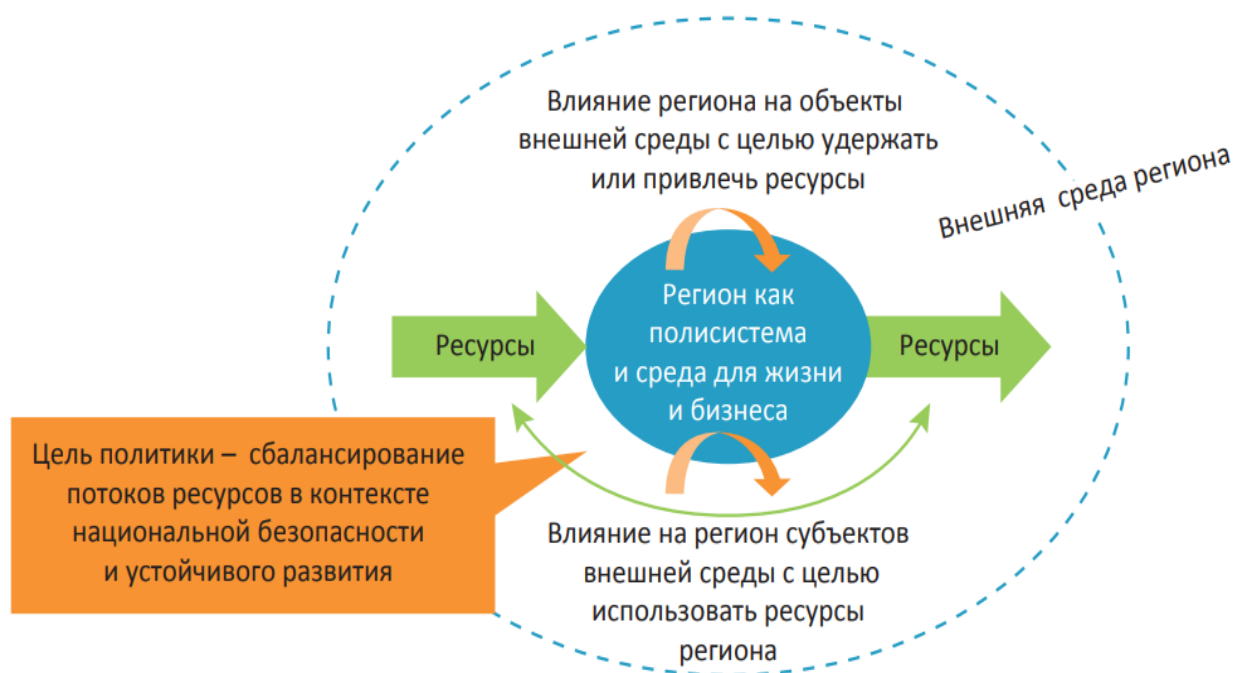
Влияние региона на объекты внешней среды с целью удержать или привлечь ресурсы

Внешняя среда региона

Ресурсы

Регион как полисистема и среда для жизни и бизнеса

Ресурсы

Цель политики – сбалансирование потоков ресурсов в контексте национальной безопасности и устойчивого развития

Влияние на регион субъектов внешней среды с целью использовать ресурсы региона